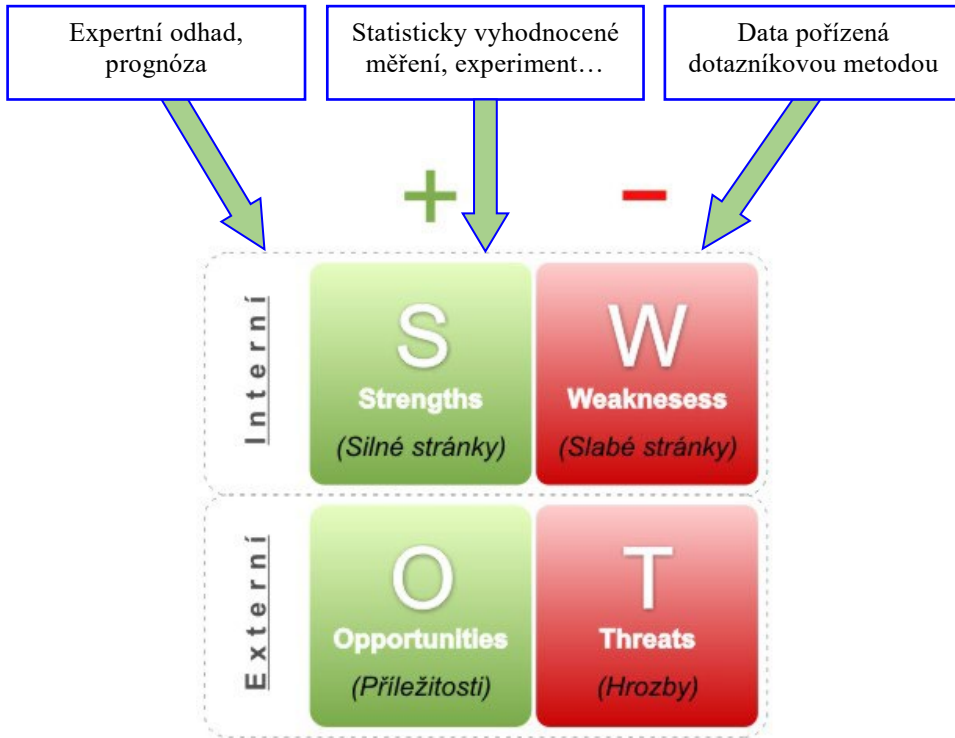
Expertní odhad, prognóza

Statisticky vyhodnocené měření, experiment…

Data pořízená dotazníkovou metodou

+

−

Interní

S
Strengths
(Silné stránky)

W
Weakneses
(Slabé stránky)

Externí

O
Opportunities
(Příležitosti)

T
Threats
(Hrozby)